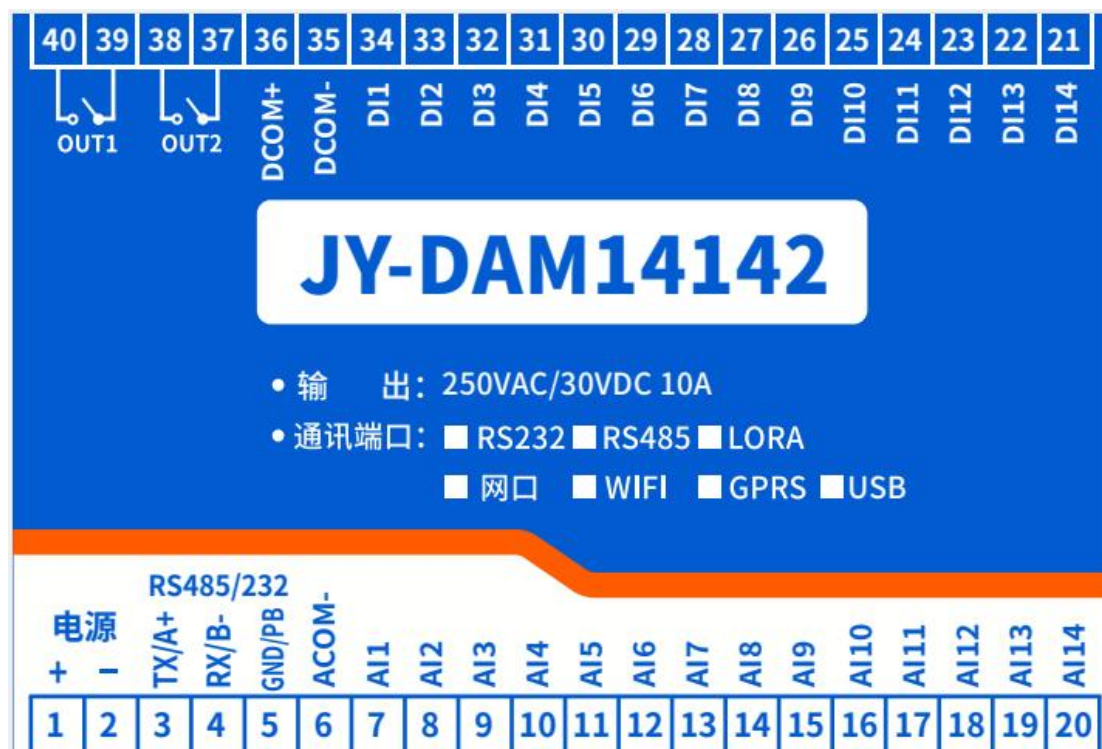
40 39 38 37 36 35 34 33 32 31 30 29 28 27 26 25 24 23 22 21

OUT1 OUT2 DCOM+ DCOM- DI1 DI2 DI3 DI4 DI5 DI6 DI7 DI8 DI9 DI10 DI11 DI12 DI13 DI14

JY-DAM14142

• 输 出：250VAC/30VDC 10A
• 通讯端口：■ RS232 ■ RS485 ■ LORA
■ 网口 ■ WIFI ■ GPRS ■ USB

电源
+ −

RS485/232
TX/A+ RX/B- GND/PB ACOM- AI1 AI2 AI3 AI4 AI5 AI6 AI7 AI8 AI9 AI10 AI11 AI12 AI13 AI14

1 2 3 4 5 6 7 8 9 10 11 12 13 14 15 16 17 18 19 20